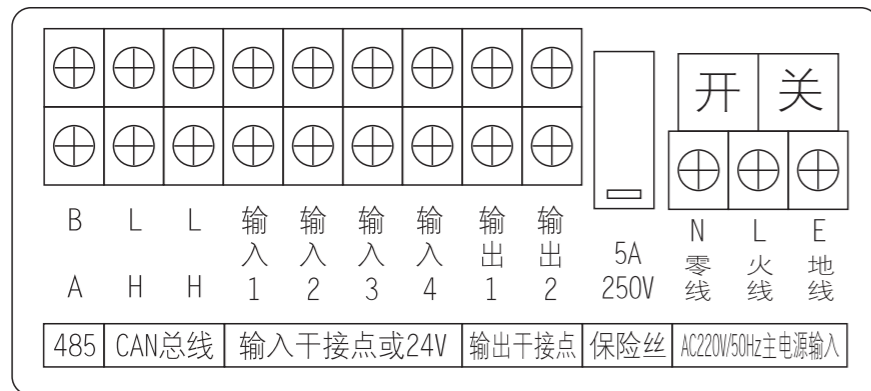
开 关

| B | L | L | 输入1 | 输入2 | 输入3 | 输入4 | 输出1 | 输出2 | 5A 250V | N 零线 | L 火线 | E 地线 |
|---|---|---|---|---|---|---|---|---|---|---|---|---|
| A | H | H | | | | | | | | | | |

| 485 | CAN总线 | 输入干接点或24V | 输出干接点 | 保险丝 | AC220V/50Hz主电源输入 |
|---|---|---|---|---|---|